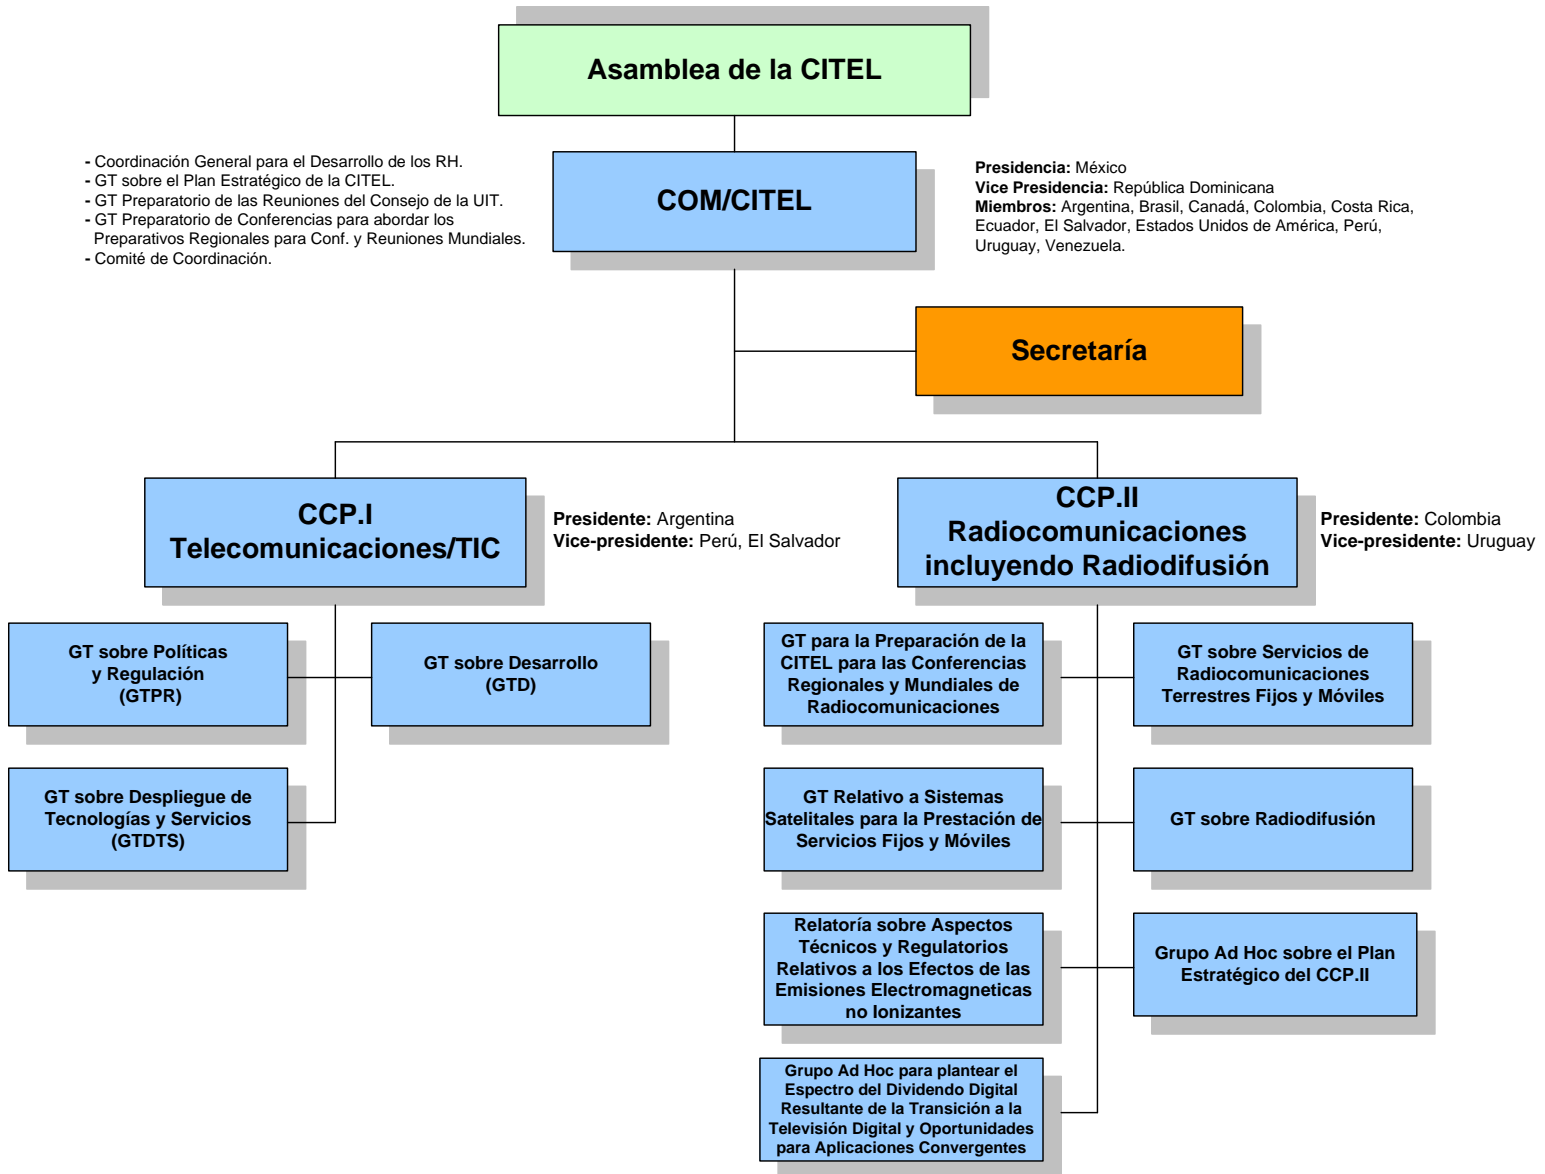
Asamblea de la CITEL

- Coordinación General para el Desarrollo de los RH.
- GT sobre el Plan Estratégico de la CITEL.
- GT Preparatorio de las Reuniones del Consejo de la UIT.
- GT Preparatorio de Conferencias para abordar los Preparativos Regionales para Conf. y Reuniones Mundiales.
- Comité de Coordinación.

COM/CITEL

Presidencia: México
Vice Presidencia: República Dominicana
Miembros: Argentina, Brasil, Canadá, Colombia, Costa Rica, Ecuador, El Salvador, Estados Unidos de América, Perú, Uruguay, Venezuela.

Secretaría

CCP.I
Telecomunicaciones/TIC

Presidente: Argentina
Vice-presidente: Perú, El Salvador

CCP.II
Radiocomunicaciones incluyendo Radiodifusión

Presidente: Colombia
Vice-presidente: Uruguay

GT sobre Políticas y Regulación (GTPR)

GT sobre Desarrollo (GTD)

GT sobre Despliegue de Tecnologías y Servicios (GTDTS)

GT para la Preparación de la CITEL para las Conferencias Regionales y Mundiales de Radiocomunicaciones

GT sobre Servicios de Radiocomunicaciones Terrestres Fijos y Móviles

GT Relativo a Sistemas Satelitales para la Prestación de Servicios Fijos y Móviles

GT sobre Radiodifusión

Relatoría sobre Aspectos Técnicos y Regulatorios Relativos a los Efectos de las Emisiones Electromagneticas no Ionizantes

Grupo Ad Hoc sobre el Plan Estratégico del CCP.II

Grupo Ad Hoc para plantear el Espectro del Dividendo Digital Resultante de la Transición a la Televisión Digital y Oportunidades para Aplicaciones Convergentes